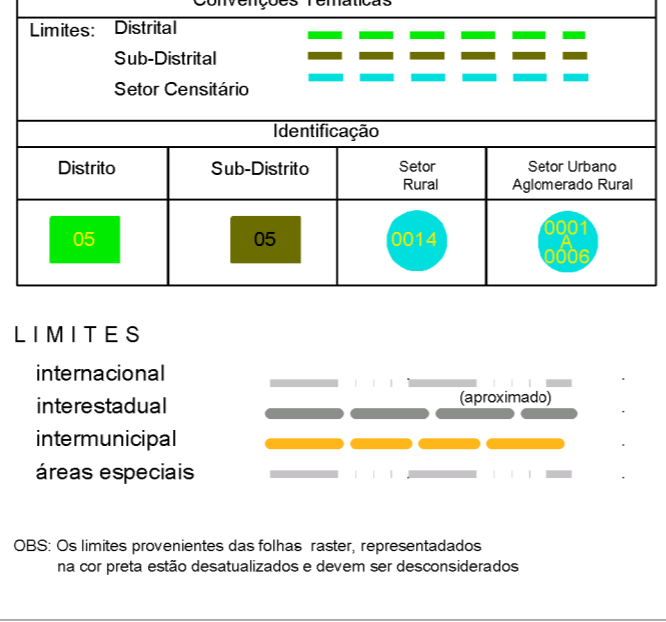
Convenções Temáticas

Limites: Distrital

Sub-Distrital

Setor Censitário

Identificação

| Distrito | Sub-Distrito | Setor Rural | Setor Urbano Aglomerado Rural |
|---|---|---|---|
| 05 | 05 | 0014 | 0001 A 0006 |

LIMITES

internacional

interestadual (aproximado)

intermunicipal

áreas especiais

OBS: Os limites provenientes das folhas raster, representadados na cor preta estão desatualizados e devem ser desconsiderados